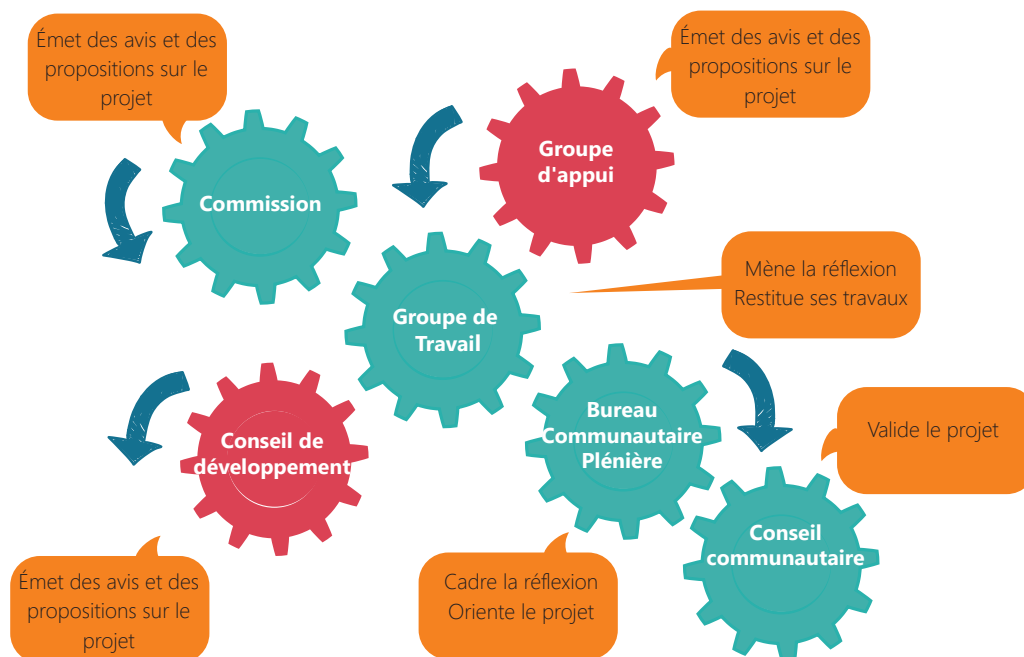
Émet des avis et des propositions sur le projet

Commission

Groupe d'appui

Émet des avis et des propositions sur le projet

Groupe de Travail

Mène la réflexion
Restitue ses travaux

Conseil de développement

Bureau Communautaire Plénière

Valide le projet

Conseil communautaire

Émet des avis et des propositions sur le projet

Cadre la réflexion
Oriente le projet